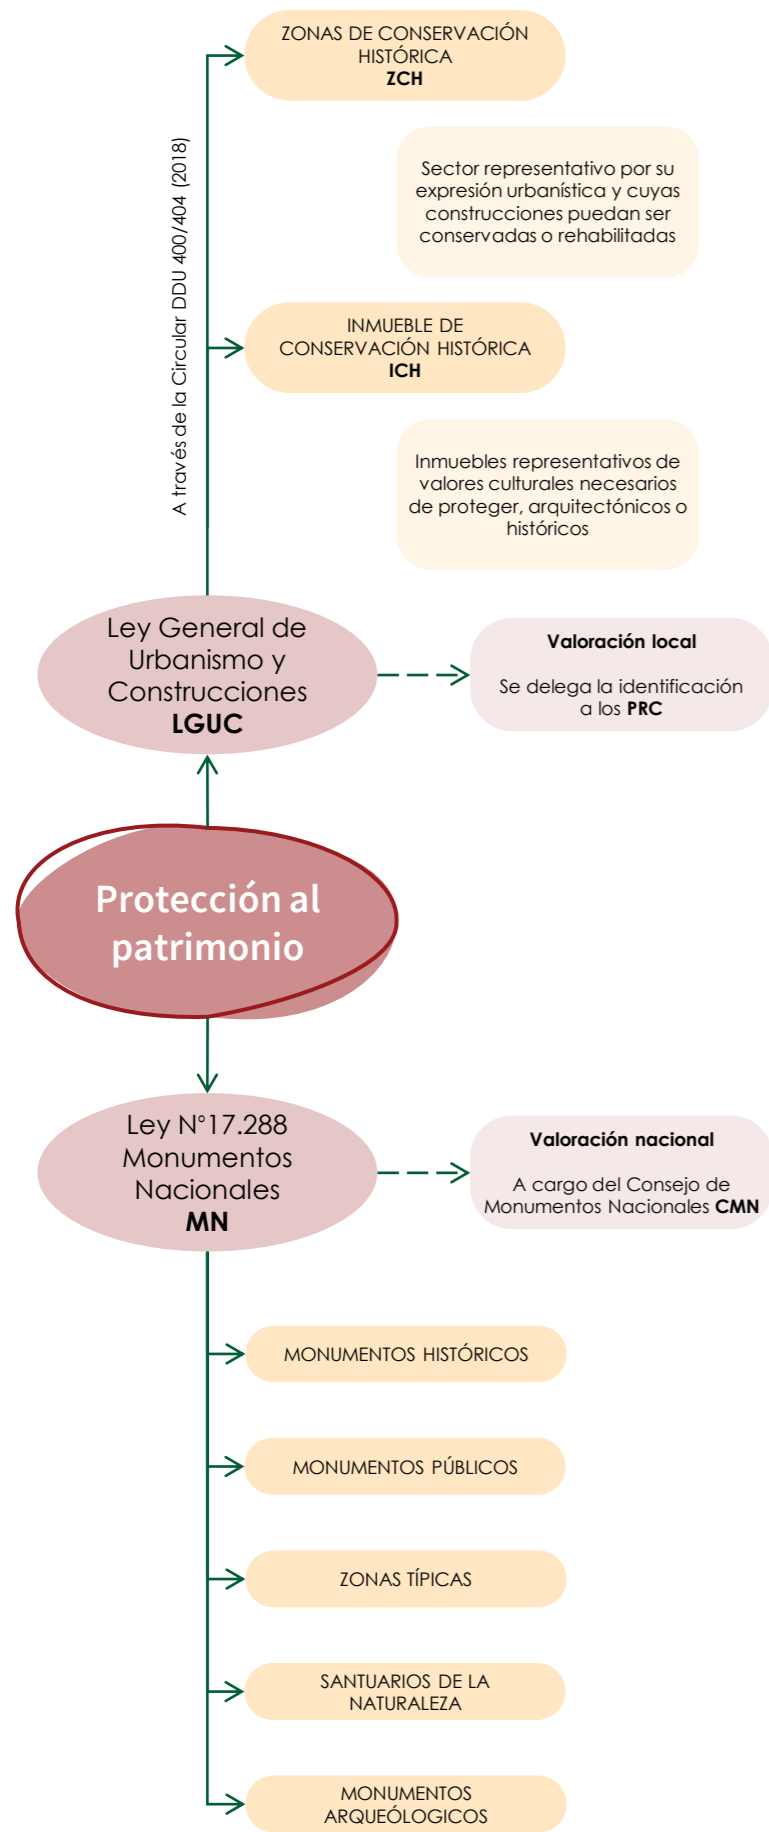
A través de la Circular DDU 400/404 (2018)

ZONAS DE CONSERVACIÓN HISTÓRICA
ZCH

Sector representativo por su expresión urbanística y cuyas construcciones puedan ser conservadas o rehabilitadas

INMUEBLE DE CONSERVACIÓN HISTÓRICA
ICH

Inmuebles representativos de valores culturales necesarios de proteger, arquitectónicos o históricos

Ley General de Urbanismo y Construcciones
LGUC

Valoración local

Se delega la identificación a los PRC

Protección al patrimonio

Ley N°17.288 Monumentos Nacionales
MN

Valoración nacional

A cargo del Consejo de Monumentos Nacionales CMN

MONUMENTOS HISTÓRICOS

MONUMENTOS PÚBLICOS

ZONAS TÍPICAS

SANTUARIOS DE LA NATURALEZA

MONUMENTOS ARQUEÓLOGICOS